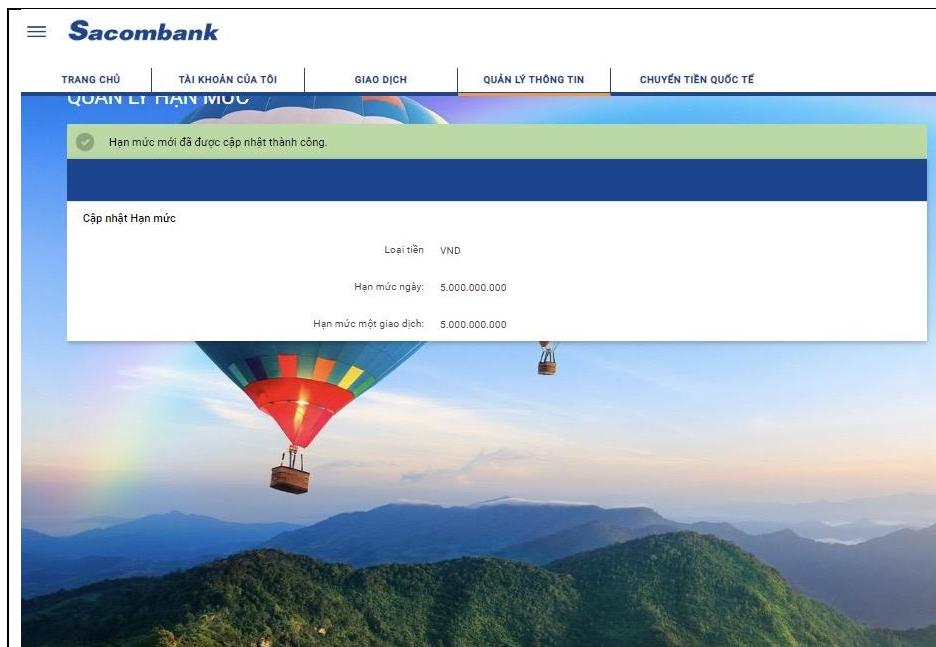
Sacombank

TRANG CHỦ | TÀI KHOẢN CỦA TÔI | GIAO DỊCH | QUẢN LÝ THÔNG TIN | CHUYỂN TIỀN QUỐC TẾ

QUẢN LÝ HẠN MỨC

Hạn mức mới đã được cập nhật thành công.

Cập nhật Hạn mức

Loại tiền VND

Hạn mức ngày: 5.000.000.000

Hạn mức một giao dịch: 5.000.000.000